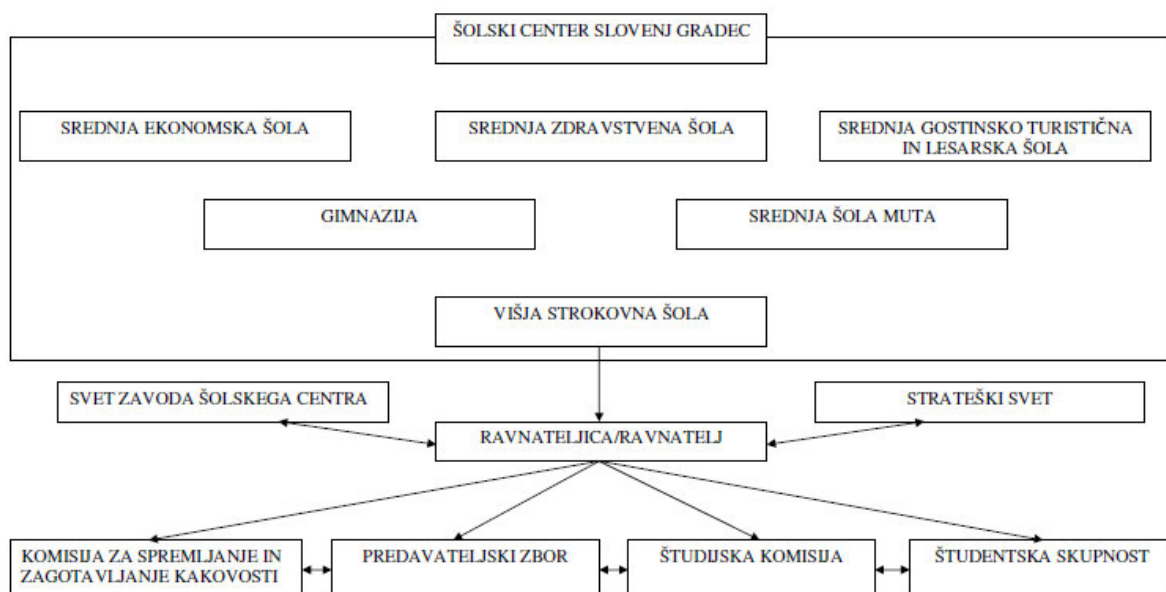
ŠOLSKI CENTER SLOVENJ GRADEC

SREDNJA EKONOMSKA ŠOLA

SREDNJA ZDRAVSTVENA ŠOLA

SREDNJA GOSTINSKO TURISTIČNA IN LESARSKA ŠOLA

GIMNAZIJA

SREDNJA ŠOLA MUTA

VIŠJA STROKOVNA ŠOLA

SVET ZAVODA ŠOLSKEGA CENTRA

STRATEŠKI SVET

RAVNATELJICA/RAVNATELJ

KOMISIJA ZA SPREMLJANJE IN ZAGOTAVLJANJE KAKOVOSTI

PREDAVATELJSKI ZBOR

ŠTUDIJSKA KOMISIJA

ŠTUDENTSKA SKUPNOST